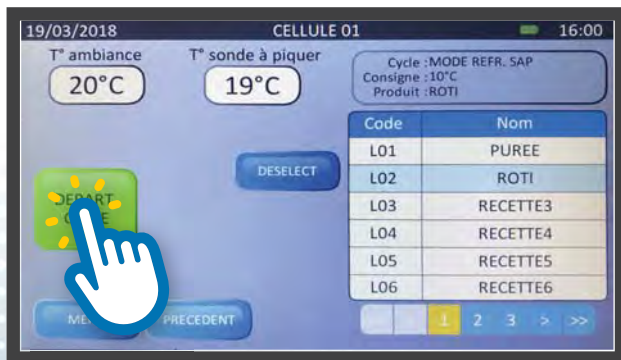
19/03/2018 CELLULE 01 16:00

T° ambiance
20°C

T° sonde à piquer
19°C

Cycle : MODE REFR. SAP
Consigne : 10°C
Produit : ROTI

DESELECT

DEPART
C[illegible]LE

| Code | Nom |
|---|---|
| L01 | PUREE |
| L02 | ROTI |
| L03 | RECETTE3 |
| L04 | RECETTE4 |
| L05 | RECETTE5 |
| L06 | RECETTE6 |

ME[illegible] PRECEDENT

1 2 3 > >>